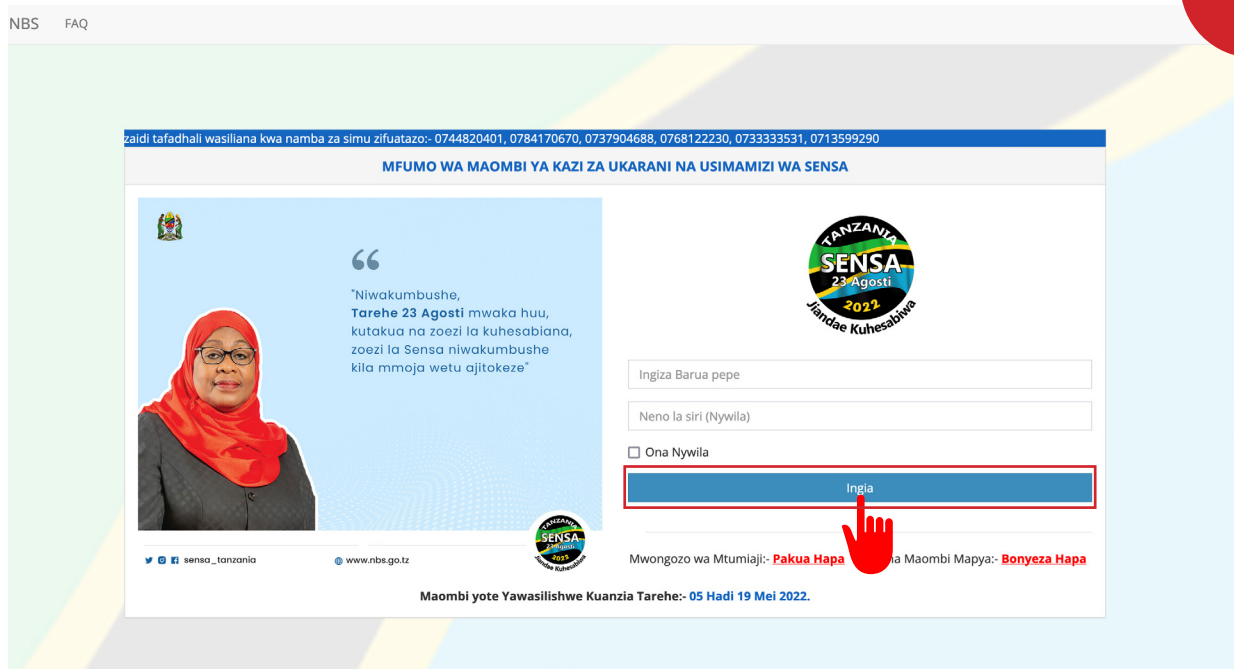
NBS FAQ

zaidi tafadhali wasiliana kwa namba za simu zifuatazo:- 0744820401, 0784170670, 0737904688, 0768122230, 0733333531, 0713599290

MFUMO WA MAOMBI YA KAZI ZA UKARANI NA USIMAMIZI WA SENSA

"Niwakumbushe, Tarehe 23 Agosti mwaka huu, kutakua na zoezi la kuhesabiana, zoezi la Sensa niwakumbushe kila mmoja wetu ajitokeze"

sensa_tanzania www.nbs.go.tz

TANZANIA SENSA 23 Agosti 2022 Jiandae Kuhesabiwa

TANZANIA SENSA 23 Agosti 2022 Jiandae Kuhesabiwa

Ingiza Barua pepe

Neno la siri (Nywila)

Ona Nywila

Ingia

Mwongozo wa Mtumiaji:- Pakua Hapa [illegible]a Maombi Mapya:- Bonyeza Hapa

Maombi yote Yawasilishwe Kuanzia Tarehe:- 05 Hadi 19 Mei 2022.